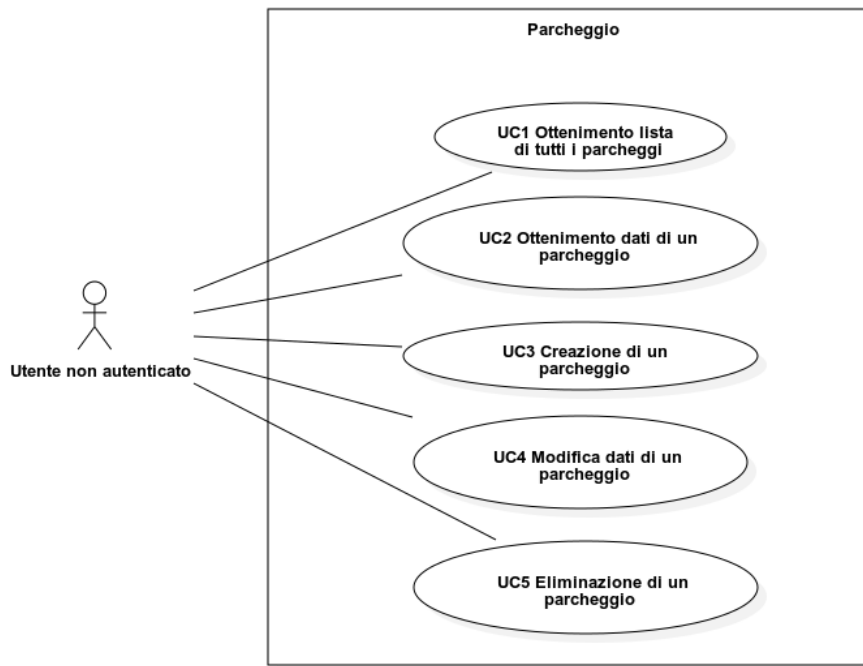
Parcheggio

UC1 Ottenimento lista di tutti i parcheggi

UC2 Ottenimento dati di un parcheggio

Utente non autenticato

UC3 Creazione di un parcheggio

UC4 Modifica dati di un parcheggio

UC5 Eliminazione di un parcheggio